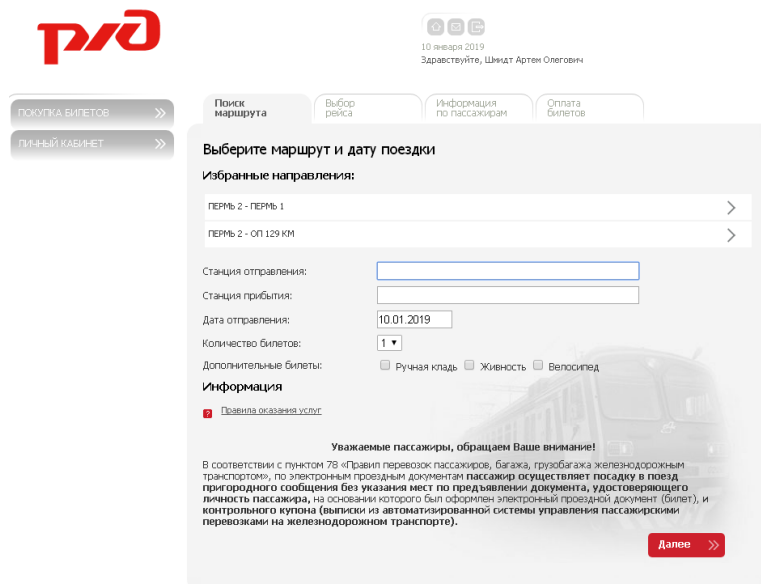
РЖД

10 января 2019
Здравствуйте, Шмидт Артем Олегович

ПОКУПКА БИЛЕТОВ
ЛИЧНЫЙ КАБИНЕТ

Поиск маршрута | Выбор рейса | Информация по пассажирам | Оплата билетов

Выберите маршрут и дату поездки

Избранные направления:

ПЕРМЬ 2 - ПЕРМЬ 1
ПЕРМЬ 2 - ОП 129 КМ

Станция отправления:
Станция прибытия:
Дата отправления: 10.01.2019
Количество билетов: 1
Дополнительные билеты: Ручная кладь Живность Велосипед

Информация

Правила оказания услуг

Уважаемые пассажиры, обращаем Ваше внимание!

В соответствии с пунктом 78 «Правил перевозок пассажиров, багажа, грузобагажа железнодорожным транспортом», по электронным проездным документам пассажир осуществляет посадку в поезд пригородного сообщения без указания мест по предъявлении документа, удостоверяющего личность пассажира, на основании которого был оформлен электронный проездной документ (билет), и контрольного купона (выписки из автоматизированной системы управления пассажирскими перевозками на железнодорожном транспорте).

Далее